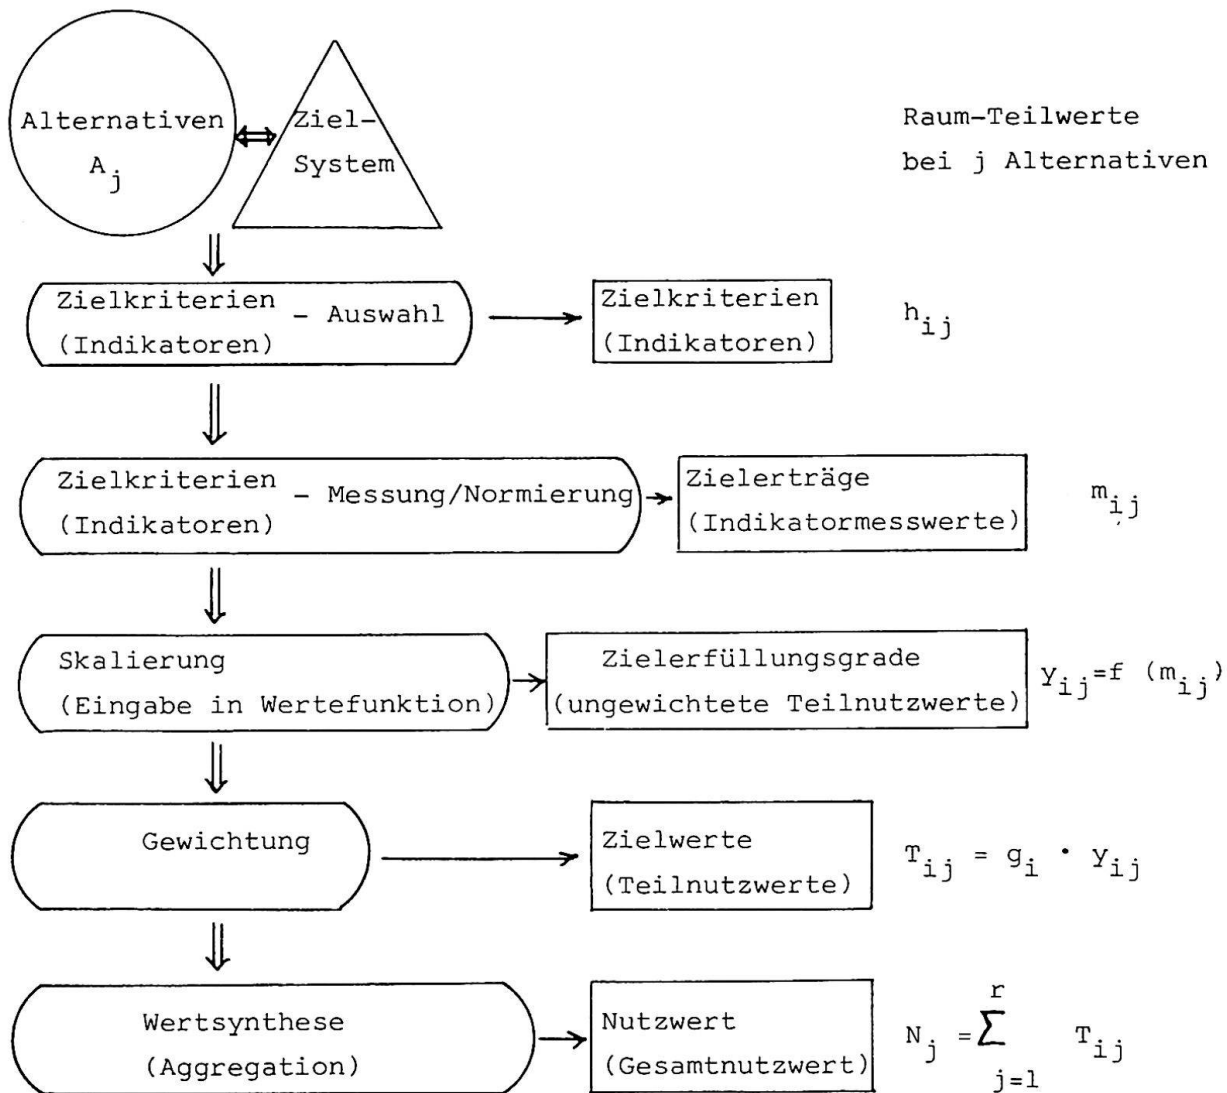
Alternativen $A_j$

Ziel-System

Raum-Teilwerte bei j Alternativen

Zielkriterien (Indikatoren) - Auswahl

Zielkriterien (Indikatoren)

$h_{ij}$

Zielkriterien (Indikatoren) - Messung/Normierung

Zielerträge (Indikatormesswerte)

$m_{ij}$

Skalierung (Eingabe in Wertefunktion)

Zielerfüllungsgrade (ungewichtete Teilnutzwerte)

$Y_{ij}=f\ (m_{ij})$

Gewichtung

Zielwerte (Teilnutzwerte)

$T_{ij} = g_i \cdot Y_{ij}$

Wertsynthese (Aggregation)

Nutzwert (Gesamtnutzwert)

$N_j = \sum_{j=1}^{r} T_{ij}$